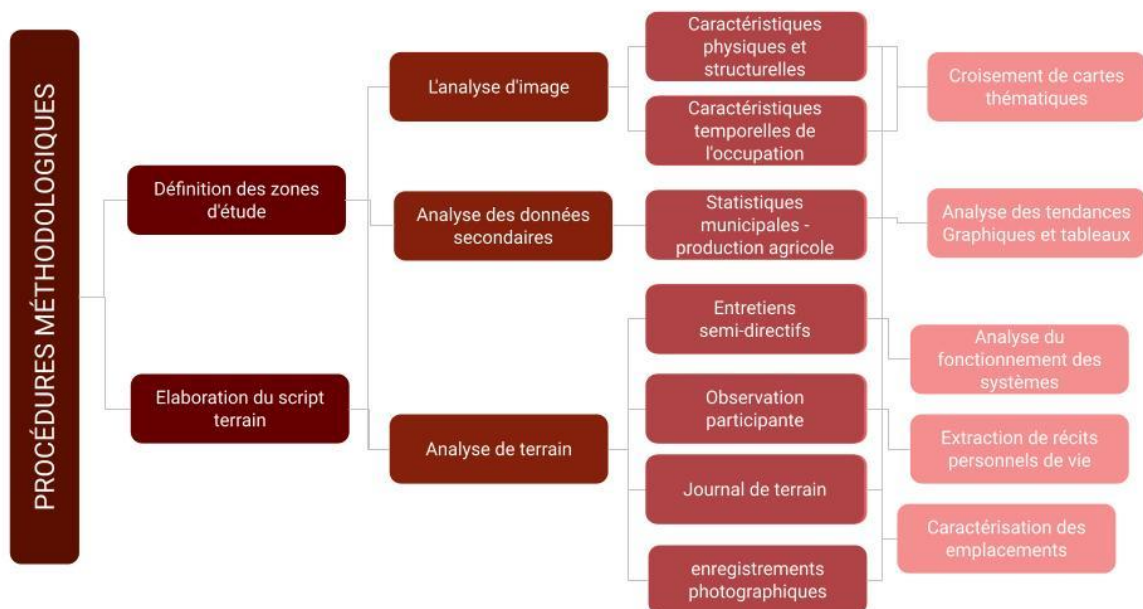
PROCÉDURES MÉTHODOLOGIQUES

Définition des zones d'étude

Elaboration du script terrain

L'analyse d'image

Analyse des données secondaires

Analyse de terrain

Caractéristiques physiques et structurelles

Caractéristiques temporelles de l'occupation

Statistiques municipales - production agricole

Entretiens semi-directifs

Observation participante

Journal de terrain

enregistrements photographiques

Croisement de cartes thématiques

Analyse des tendances Graphiques et tableaux

Analyse du fonctionnement des systèmes

Extraction de récits personnels de vie

Caractérisation des emplacements